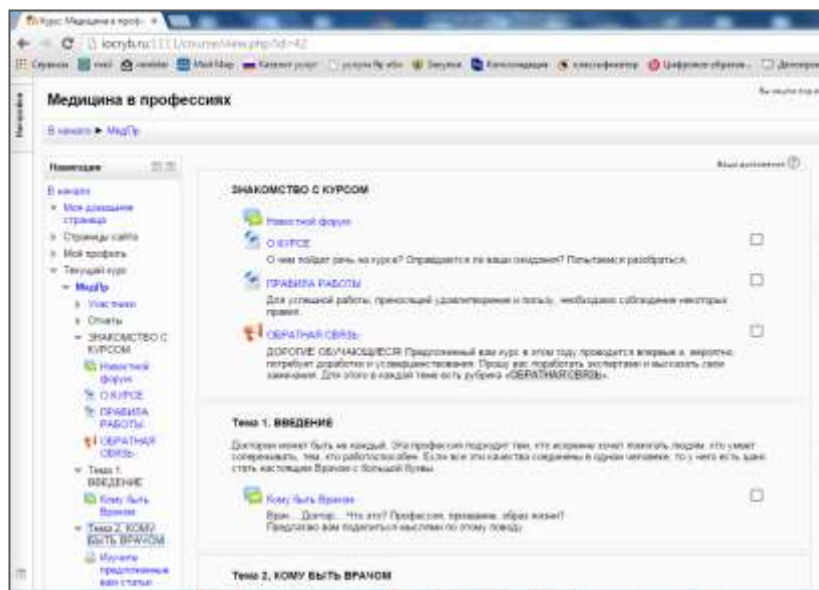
Курс: Медицина в проф... ×

iocryb.ru/1111/course/view.php?id=42

Сервисы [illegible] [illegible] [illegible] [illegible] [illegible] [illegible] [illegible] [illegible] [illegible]

Навигация

Медицина в профессиях

Вы зашли под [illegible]

В начало ► МедПр

Навигация

В начало
Моя домашняя страница
Страницы сайта
Мой профиль
Текущий курс
МедПр
Участники
Отчеты
ЗНАКОМСТВО С КУРСОМ
Новостной форум
О КУРСЕ
ПРАВИЛА РАБОТЫ
ОБРАТНАЯ СВЯЗЬ
Тема 1. ВВЕДЕНИЕ
Кому быть Врачом
Тема 2. КОМУ БЫТЬ ВРАЧОМ
Изучите предложенные вам статьи

Ваши достижения

ЗНАКОМСТВО С КУРСОМ

Новостной форум

О КУРСЕ

О чем пойдет речь на курсе? Оправдаются ли ваши ожидания? Попытаемся разобраться.

ПРАВИЛА РАБОТЫ

Для успешной работы, приносящей удовлетворение и пользу, необходимо соблюдение некоторых правил.

ОБРАТНАЯ СВЯЗЬ

ДОРОГИЕ ОБУЧАЮЩИЕСЯ! Предложенный вам курс в этом году проводится впервые и, вероятно, потребует доработки и усовершенствования. Прошу вас поработать экспертами и высказать свои замечания. Для этого в каждой теме есть рубрика «ОБРАТНАЯ СВЯЗЬ».

Тема 1. ВВЕДЕНИЕ

Доктором может быть не каждый. Эта профессия подходит тем, кто искренне хочет помогать людям, кто умеет сопереживать, тем, кто работоспособен. Если все эти качества соединены в одном человеке, то у него есть шанс стать настоящим Врачом с большой буквы.

Кому быть Врачом

Врач... Доктор... Что это? Профессия, призвание, образ жизни?
Предлагаю вам поделиться мыслями по этому поводу.

Тема 2. КОМУ БЫТЬ ВРАЧОМ